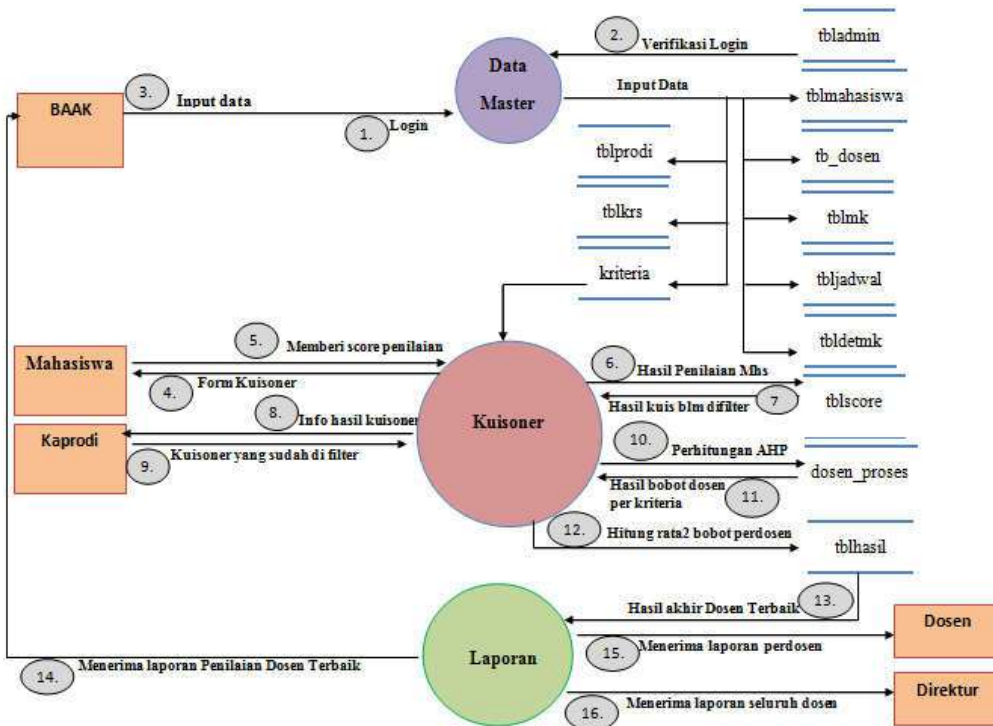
2. Verifikasi Login
tbladmin

Data Master

3. Input data
BAAK
1. Login

Input Data
tblmahasiswa
tblprodi
tb_dosen
tblkrs
tblmk
kriteria
tbljadwal
tbldetmk

Mahasiswa
5. Memberi score penilaian
4. Form Kuisoner

Kuisoner

6. Hasil Penilaian Mhs
Hasil kuis blm difilter 7
tblscore

Kaprodi
8. Info hasil kuisoner
9. Kuisoner yang sudah di filter

10. Perhitungan AHP
dosen_proses
Hasil bobot dosen per kriteria 11.

12. Hitung rata2 bobot perdosen
tblhasil

Hasil akhir Dosen Terbaik 13.

Laporan

Dosen
15. Menerima laporan perdosen

14. Menerima laporan Penilaian Dosen Terbaik

Direktur
16. Menerima laporan seluruh dosen